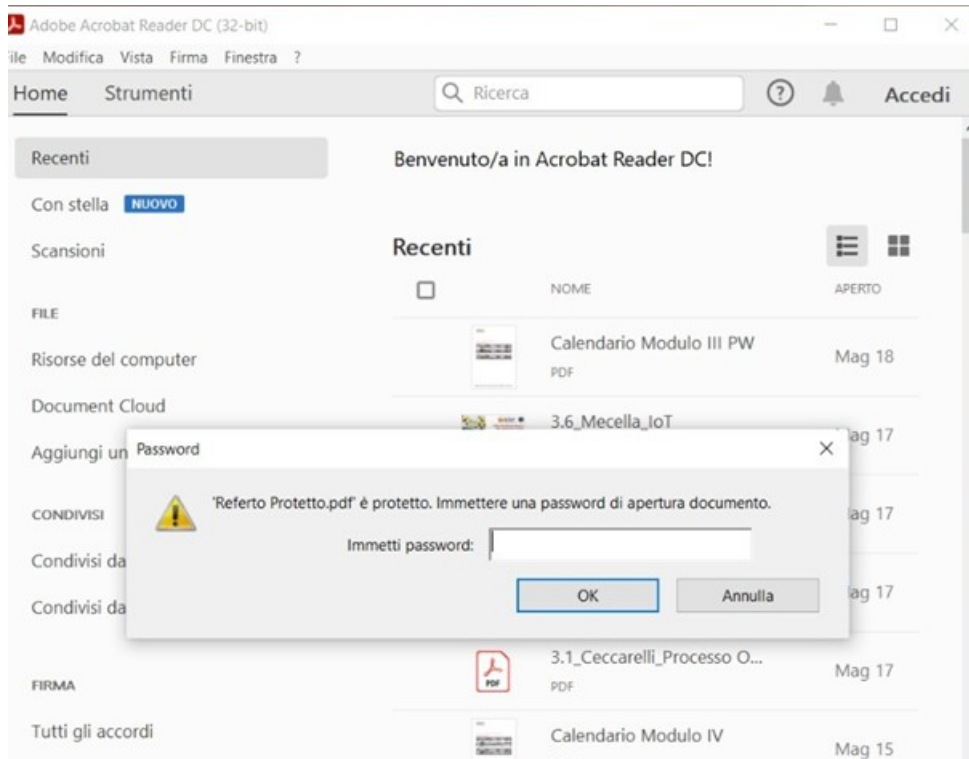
Adobe Acrobat Reader DC (32-bit)

ile Modifica Vista Firma Finestra ?

Home Strumenti

Ricerca

Accedi

Recenti

Con stella NUOVO

Scansioni

FILE

Risorse del computer

Document Cloud

Aggiungi un

CONDIVISI

Condivisi da

Condivisi da

FIRMA

Tutti gli accordi

Benvenuto/a in Acrobat Reader DC!

Recenti

| | NOME | APERTO |
|---|---|---|
| | Calendario Modulo III PW PDF | Mag 18 |
| | 3.6_Mecella_IoT | ag 17 |
| | | ag 17 |
| | | ag 17 |
| PDF | 3.1_Ceccarelli_Processo O... PDF | Mag 17 |
| | Calendario Modulo IV | Mag 15 |

Password

'Referto Protetto.pdf' è protetto. Immettere una password di apertura documento.

Immetti password:

OK Annulla